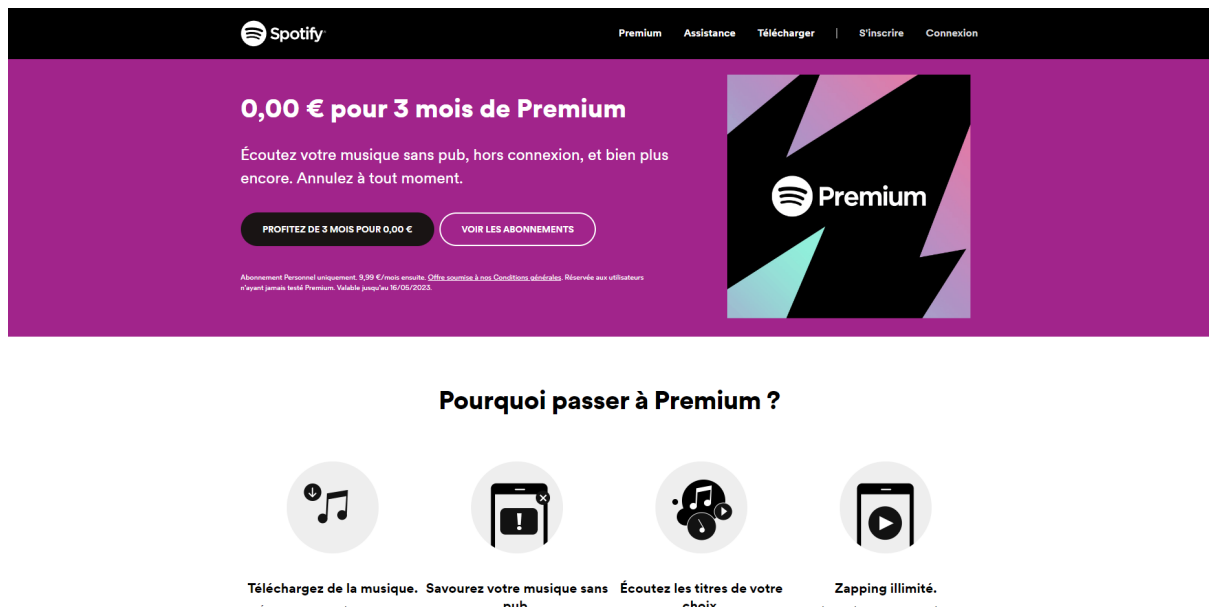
Spotify

Premium Assistance Télécharger | S'inscrire Connexion

0,00 € pour 3 mois de Premium

Écoutez votre musique sans pub, hors connexion, et bien plus encore. Annulez à tout moment.

PROFITEZ DE 3 MOIS POUR 0,00 €

VOIR LES ABONNEMENTS

Abonnement Personnel uniquement. 9,99 €/mois ensuite. Offre soumise à nos Conditions générales. Réservée aux utilisateurs n'ayant jamais testé Premium. Valable jusqu'au 16/05/2023.

Premium

Pourquoi passer à Premium ?

Téléchargez de la musique.

Savourez votre musique sans pub.

Écoutez les titres de votre choix

Zapping illimité.